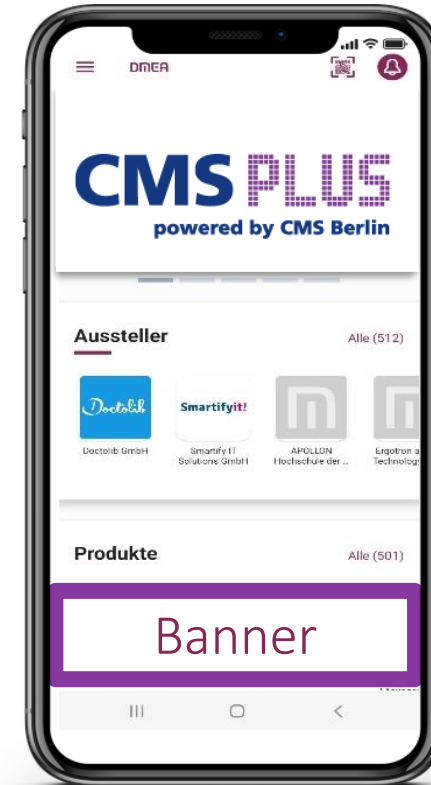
DMEA

CMS PLUS
powered by CMS Berlin

Aussteller
Alle (512)

Doctolib
Doctolib GmbH

Smartifyit!
Smartify IT Solutions GmbH

APOLLON Hochschule der ...

Ergotron a Technology

Produkte
Alle (501)

Banner